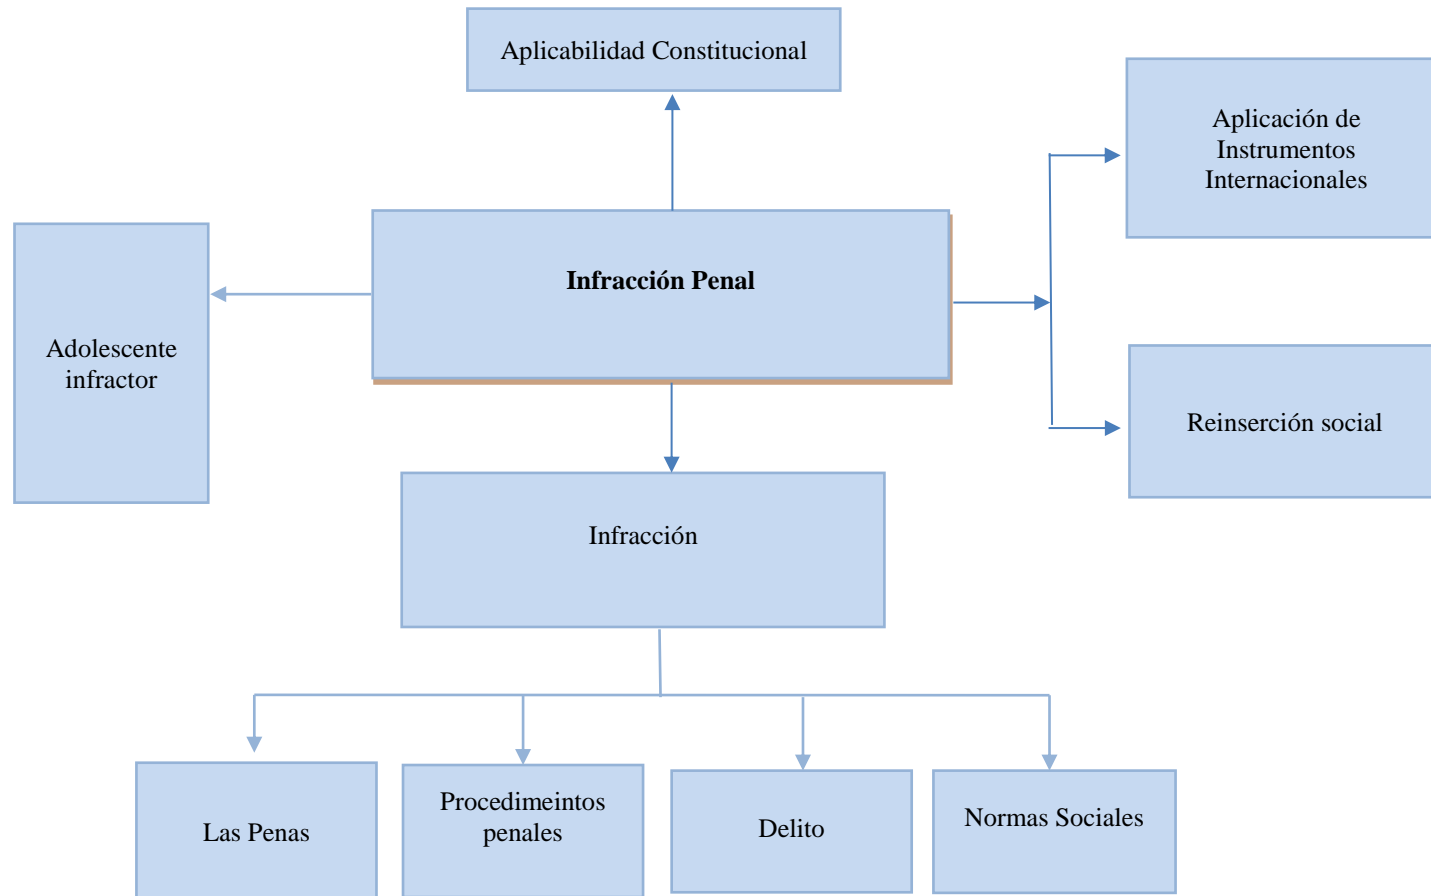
Aplicabilidad Constitucional

Aplicación de Instrumentos Internacionales

Adolescente infractor

**Infracción Penal**

Reinserción social

Infracción

Las Penas

Procedimeintos penales

Delito

Normas Sociales